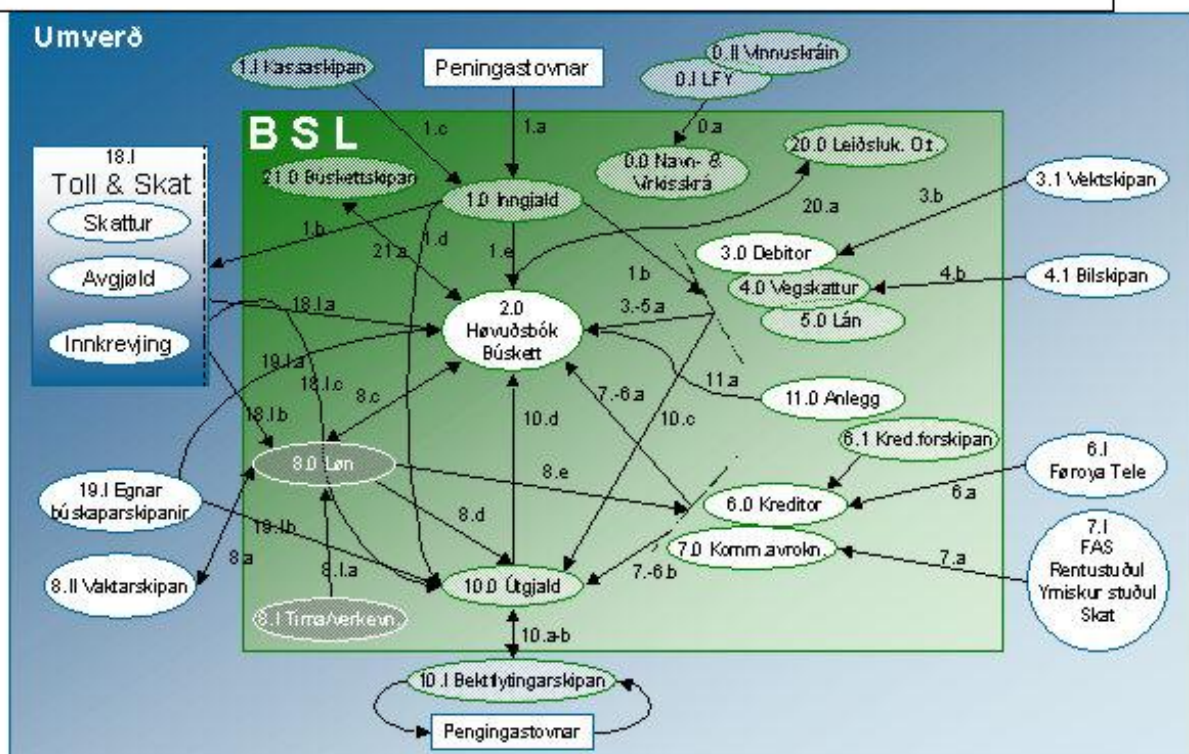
Umverð

1.I Kassaskipan
Peningastovnar
0.II Vinnuskráin
0.I LFY

B S L

1.c
1.a
0.a
0.0 Navn- & Virkisskrá
20.0 Leiðsluk. Ot.

18.I
Toll & Skat
Skattur
Avgjøld
Innkrevjing

21.0 Búskettskipan
1.0 Inngjald
3.1 Vektskipan
3.b
20.a
1.b
21.a
1.d
1.e
1.b
3.0 Debitor
4.0 Vegskattur
4.b
4.1 Bilskipan
5.0 Lán
18.I.a
2.0
Høvuðsbók
Búskett
3.-5.a
19.I.a
18.I.c
8.c
11.a
11.0 Anlegg
18.I.b
10.d
7.-6.a
10.c
6.1 Kred.forskipan
8.0 Løn
8.e
6.I
Føroya Tele
19.I Egnar búskaparskipanir
6.a
6.0 Kreditor
19.I.b
8.d
7.I
FAS
Rentustuðul
Ymiskur stuðul
Skat
7.0 Komm.avrokn.
7.a
8.a
7.-6.b
8.II Vaktarskipan
8.I.a
10.0 Útgjald
8.I Tíma/verkevn.
10.a-b
10.I Bektilfytingarskipan
Peningastovnar